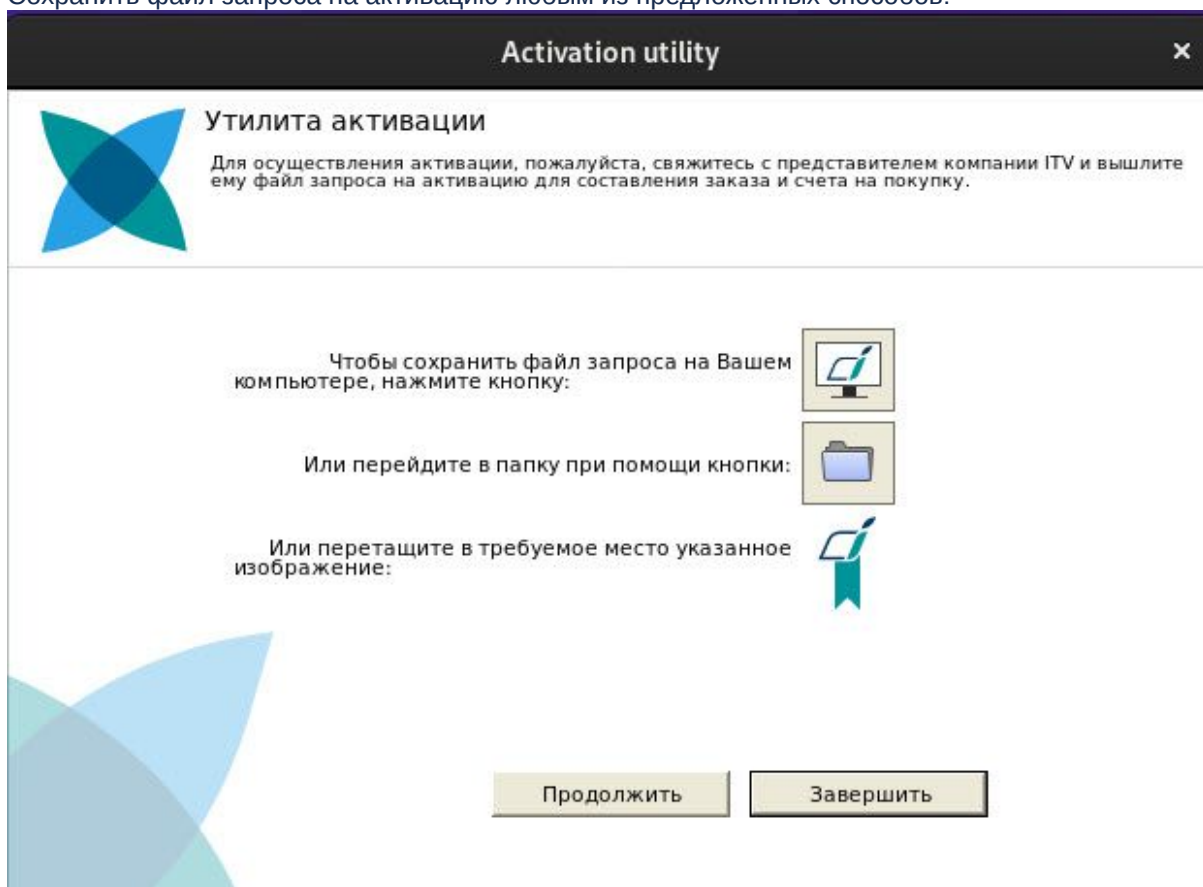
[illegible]

Activation utility

×

Утилита активации

Для осуществления активации, пожалуйста, свяжитесь с представителем компании ITV и вышлите ему файл запроса на активацию для составления заказа и счета на покупку.

Чтобы сохранить файл запроса на Вашем компьютере, нажмите кнопку:

Или перейдите в папку при помощи кнопки:

Или перетащите в требуемое место указанное изображение:

Продолжить

Завершить